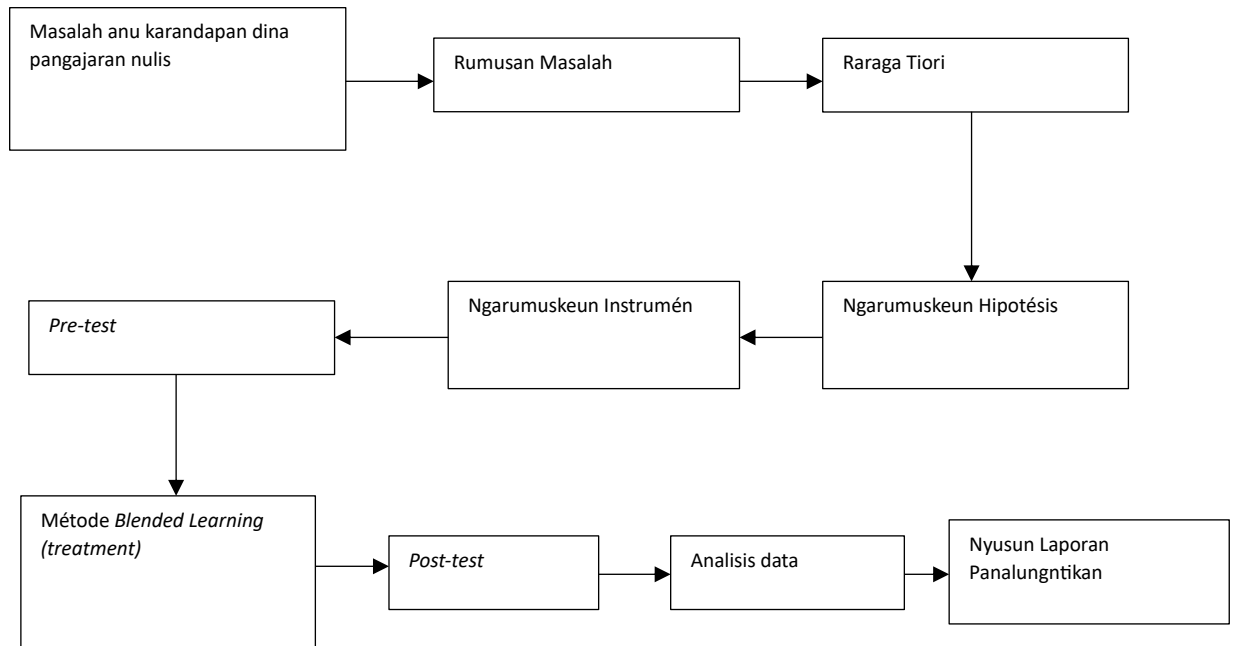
Masalah anu karandapan dina pangajaran nulis

Rumusan Masalah

Raraga Tiori

Ngarumuskeun Hipotésis

Ngarumuskeun Instrumén

Pre-test

Métode Blended Learning (treatment)

Post-test

Analisis data

Nyusun Laporan Panalungtikan